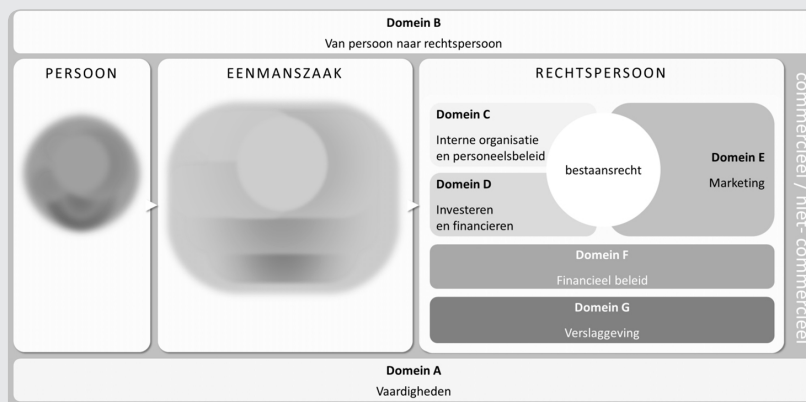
Domein B
Van persoon naar rechtspersoon

PERSOON

EENMANSZAAK

RECHTSPERSOON

Domein C
Interne organisatie en personeelsbeleid

Domein D
Investeren en financieren

bestaansrecht

Domein E
Marketing

Domein F
Financieel beleid

Domein G
Verslaggeving

commercieel / niet-commercieel

Domein A
Vaardigheden